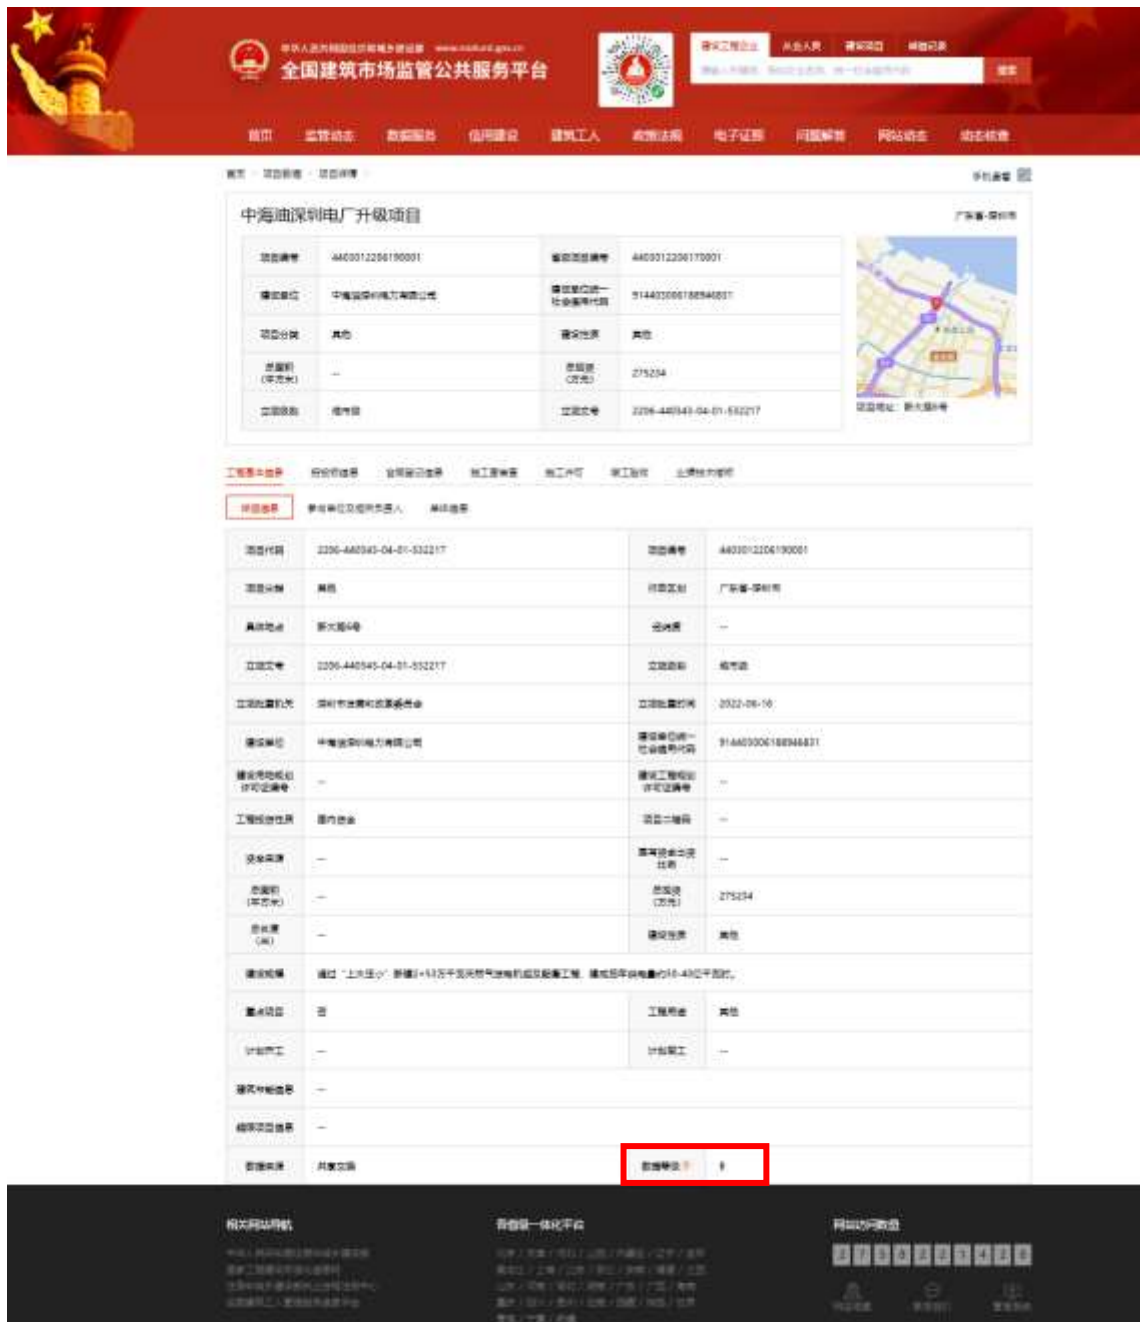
中华人民共和国住房和城乡建设部 www.mohurd.gov.cn
全国建筑市场监管公共服务平台

建设工程企业 从业人员 建设项目 诚信记录

搜索

首页 监管动态 数据服务 信用建设 建筑工人 政策法规 电子证照 问题解答 网站动态 动态核查

首页 > 项目数据 > 项目详情

手机查看

中海油深圳电厂升级项目

广东省-深圳市

| 项目编号 | 4403012206190001 | 省级项目编号 | 4403012206170001 |
|---|---|---|---|
| 建设单位 | 中海油深圳电力有限公司 | 建设单位统一社会信用代码 | 91440300618894683 |
| 项目分类 | 其他 | 建设性质 | 其他 |
| 总面积(平方米) | -- | 总投资(万元) | 275234 |
| 立项级别 | 省市级 | 立项文号 | 2206-440343-04-01-532217 |

项目地址：新大湾4号

工程基本信息 招投标信息 合同登记信息 施工图审查 施工许可 竣工验收 比选结果公示

项目信息 参建单位及相关负责人 单体信息

| 项目代码 | 2206-440343-04-01-532217 | 项目编号 | 4403012206190001 |
|---|---|---|---|
| 项目分类 | 其他 | 所在区划 | 广东省-深圳市 |
| 具体地点 | 新大湾4号 | 经纬度 | -- |
| 立项文号 | 2206-440343-04-01-532217 | 立项级别 | 省市级 |
| 立项批复机关 | 深圳市发展和改革委员会 | 立项批复时间 | 2022-06-16 |
| 建设单位 | 中海油深圳电力有限公司 | 建设单位统一社会信用代码 | 91440300618894683 |
| 建设用地规划许可证编号 | -- | 建设工程规划许可证编号 | -- |
| 工程投资性质 | 国内资金 | 项目二维码 | -- |
| 资金来源 | -- | 国有资金出资比例 | -- |
| 总面积(平方米) | -- | 总投资(万元) | 275234 |
| 总长度(米) | -- | 建设性质 | 其他 |
| 建设规模 | 通过"上大压小"新建2×53万千瓦天然气发电机组及配套工程，建成后年供电量约30-40亿千瓦时。 | | |
| 重点项目 | 否 | 工程用途 | 其他 |
| 计划开工 | -- | 计划竣工 | -- |
| 建筑节能信息 | -- | | |
| 相关项目信息 | -- | | |
| 数据来源 | 共享交换 | 数据等级 | B |

相关网站导航
中华人民共和国住房和城乡建设部
建设工程项目
全国住房公积金监管服务平台
全国建筑工人管理服务信息平台

数据一体化平台

网站访问数量
2 7 3 0 3 4 2 1 4 2 6
网站地图 联系我们 常见帮助